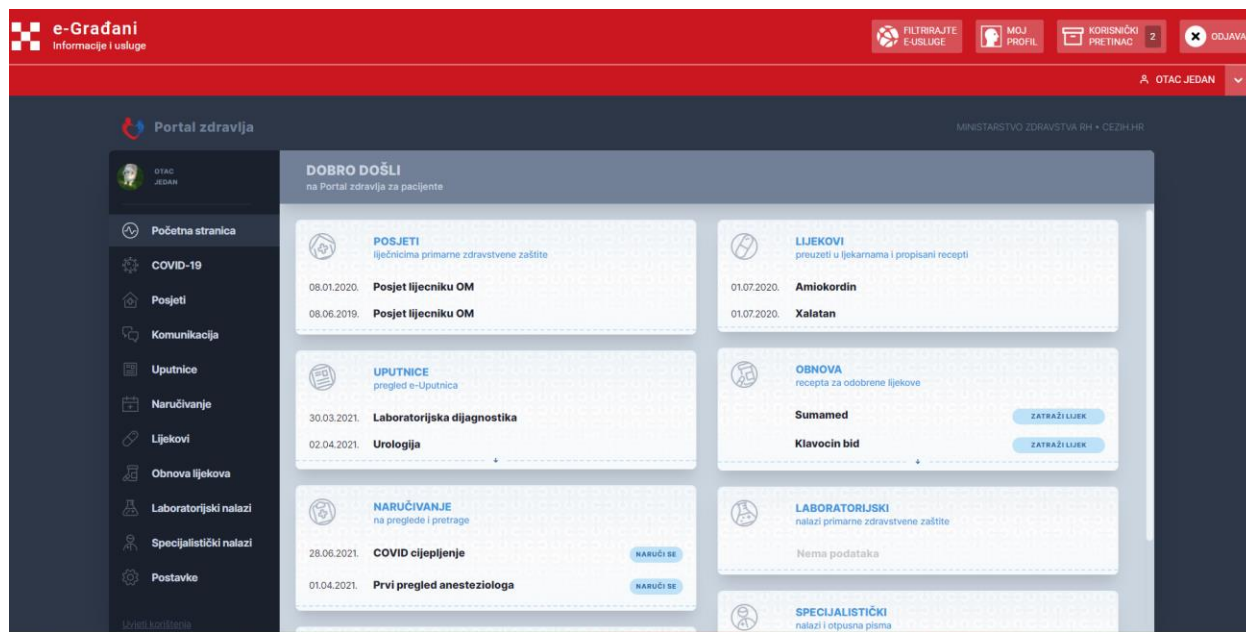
e-Građani
Informacije i usluge

FILTRIRAJTE E-USLUGE
MOJ PROFIL
KORISNIČKI PRETINAC 2
ODJAVA

OTAC JEDAN

Portal zdravlja

MINISTARSTVO ZDRAVSTVA RH • CEZIH.HR

OTAC JEDAN

Početna stranica
COVID-19
Posjeti
Komunikacija
Uputnice
Naručivanje
Lijekovi
Obnova lijekova
Laboratorijski nalazi
Specijalistički nalazi
Postavke

Uvjeti korištenja

DOBRO DOŠLI
na Portal zdravlja za pacijente

POSJETI
liječnicima primarne zdravstvene zaštite
08.01.2020. Posjet lijecniku OM
08.06.2019. Posjet lijecniku OM

LIJEKOVI
preuzeti u ljekarnama i propisani recepti
01.07.2020. Amiokordin
01.07.2020. Xalatan

UPUTNICE
pregled e-Uputnica
30.03.2021. Laboratorijska dijagnostika
02.04.2021. Urologija

OBNOVA
recepta za odobrene lijekove
Sumamed ZATRAŽI LIJEK
Klavocin bid ZATRAŽI LIJEK

NARUČIVANJE
na preglede i pretrage
28.06.2021. COVID cijepljenje NARUČI SE
01.04.2021. Prvi pregled anesteziologa NARUČI SE

LABORATORIJSKI
nalazi primarne zdravstvene zaštite
Nema podataka

SPECIJALISTIČKI
nalazi i otpusna pisma